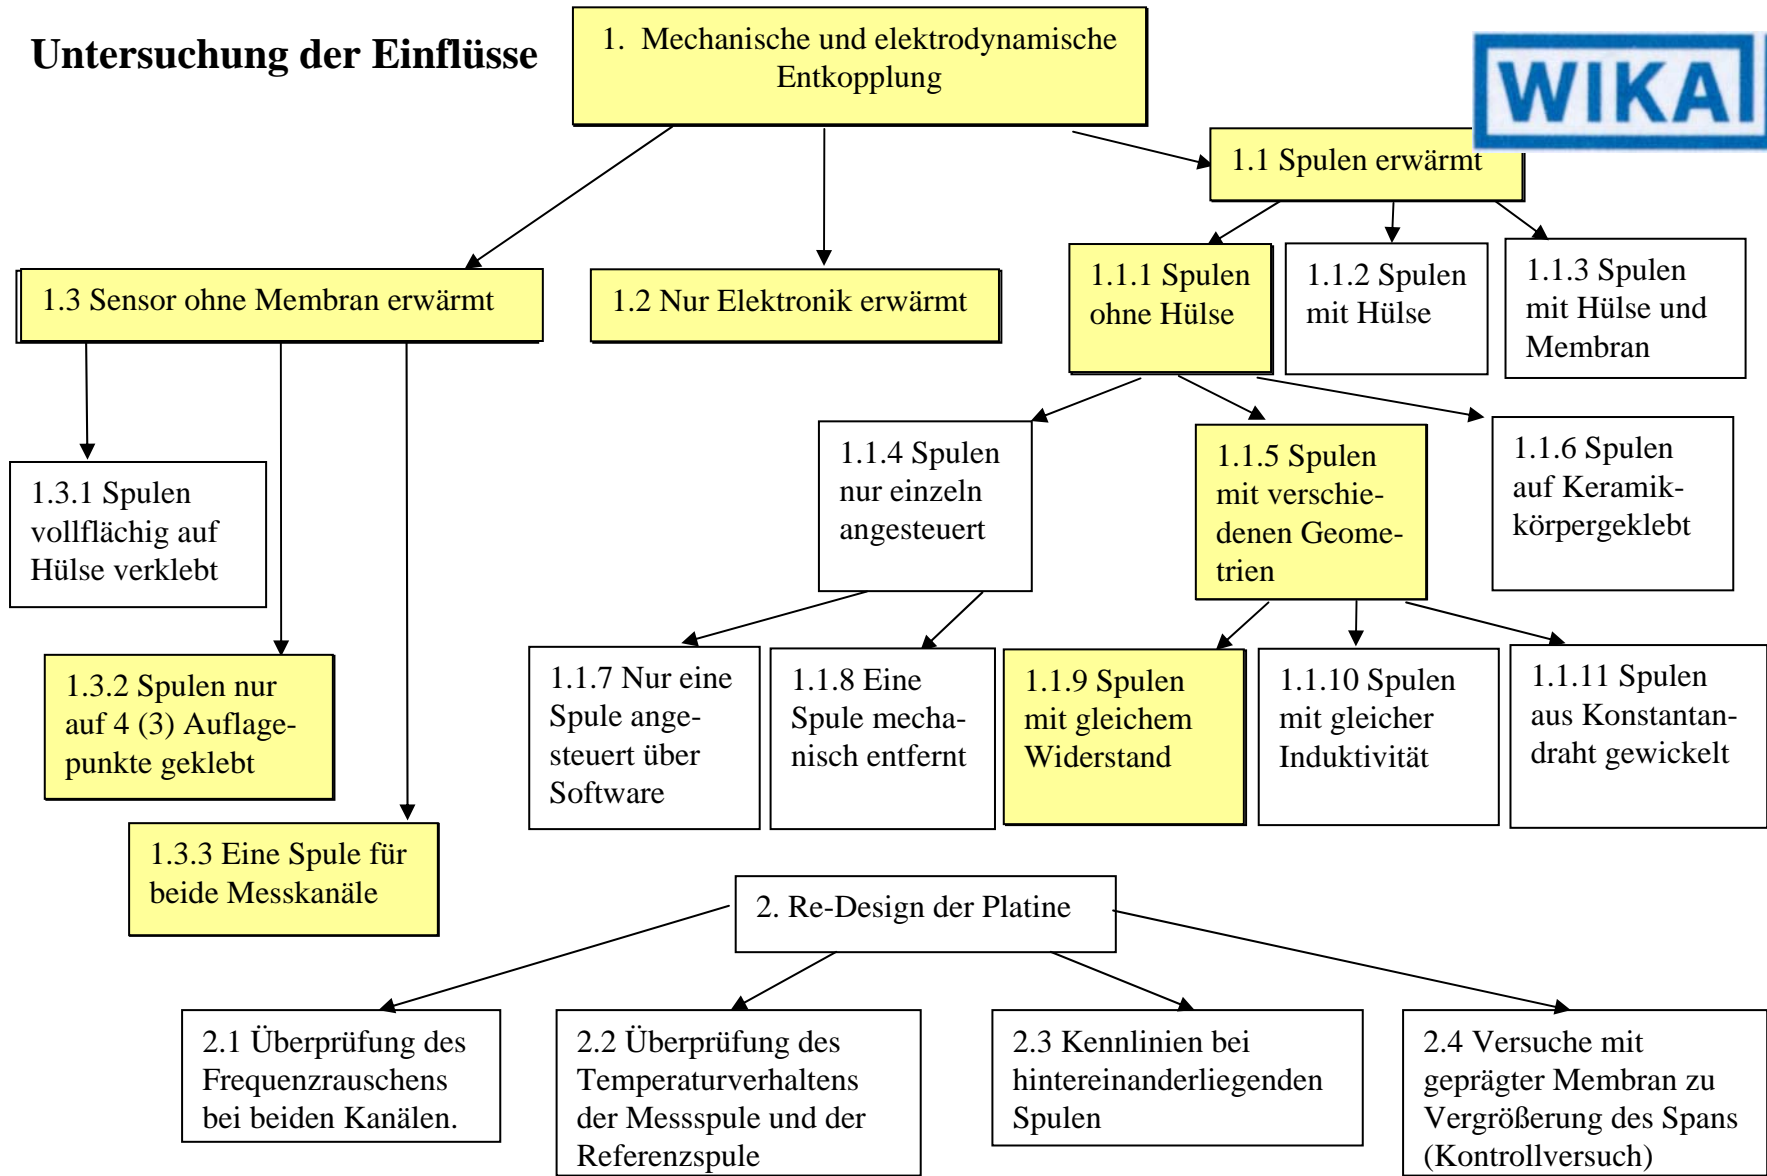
Untersuchung der Einflüsse

1. Mechanische und elektrodynamische Entkopplung

WIKA

1.1 Spulen erwärmt

1.3 Sensor ohne Membran erwärmt

1.2 Nur Elektronik erwärmt

1.1.1 Spulen ohne Hülse

1.1.2 Spulen mit Hülse

1.1.3 Spulen mit Hülse und Membran

1.1.4 Spulen nur einzeln angesteuert

1.1.5 Spulen mit verschiedenen Geometrien

1.1.6 Spulen auf Keramikkörpergeklebt

1.3.1 Spulen vollflächig auf Hülse verklebt

1.3.2 Spulen nur auf 4 (3) Auflagepunkte geklebt

1.1.7 Nur eine Spule angesteuert über Software

1.1.8 Eine Spule mechanisch entfernt

1.1.9 Spulen mit gleichem Widerstand

1.1.10 Spulen mit gleicher Induktivität

1.1.11 Spulen aus Konstantandraht gewickelt

1.3.3 Eine Spule für beide Messkanäle

2. Re-Design der Platine

2.1 Überprüfung des Frequenzrauschens bei beiden Kanälen.

2.2 Überprüfung des Temperaturverhaltens der Messspule und der Referenzspule

2.3 Kennlinien bei hintereinanderliegenden Spulen

2.4 Versuche mit geprägter Membran zu Vergrößerung des Spans (Kontrollversuch)